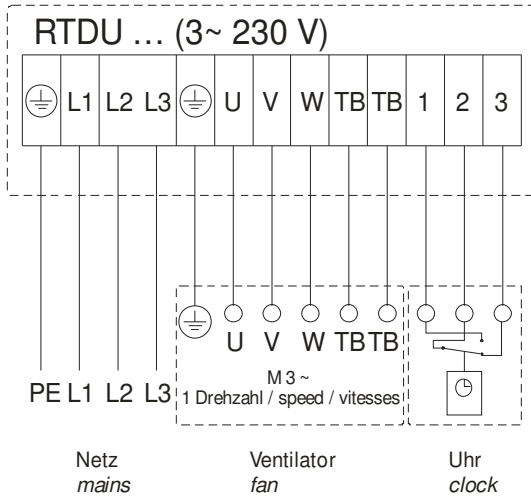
RTDU … (3~ 230 V)

| ⏚ | L1 | L2 | L3 | ⏚ | U | V | W | TB | TB | 1 | 2 | 3 |
|---|---|---|---|---|---|---|---|---|---|---|---|---|

⏚ U V W TB TB

PE L1 L2 L3

M 3 ~
1 Drehzahl / speed / vitesses

Netz
*mains*

Ventilator
*fan*

Uhr
*clock*